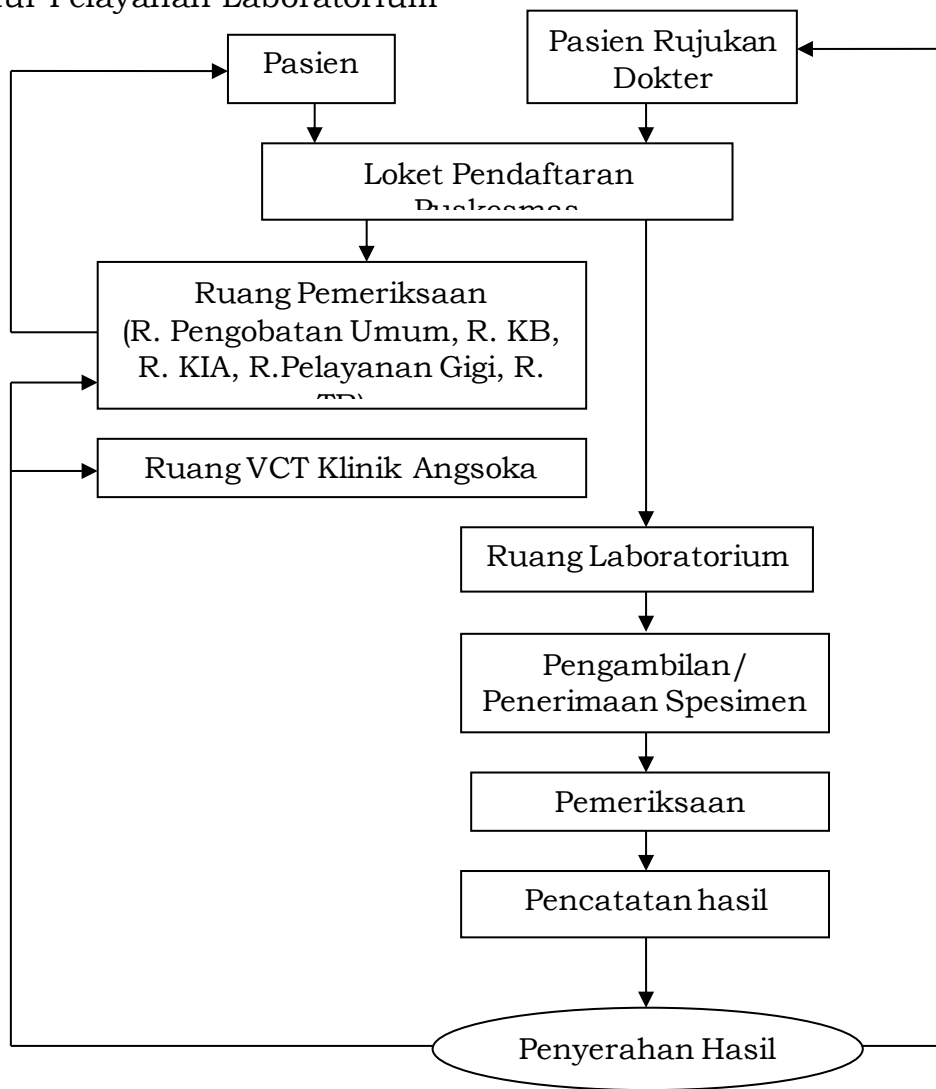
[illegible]ur Pelayanan Laboratorium

Pasien

Pasien Rujukan Dokter

Loket Pendaftaran Puskesmas

Ruang Pemeriksaan (R. Pengobatan Umum, R. KB, R. KIA, R.Pelayanan Gigi, R. TB)

Ruang VCT Klinik Angsoka

Ruang Laboratorium

Pengambilan/ Penerimaan Spesimen

Pemeriksaan

Pencatatan hasil

Penyerahan Hasil